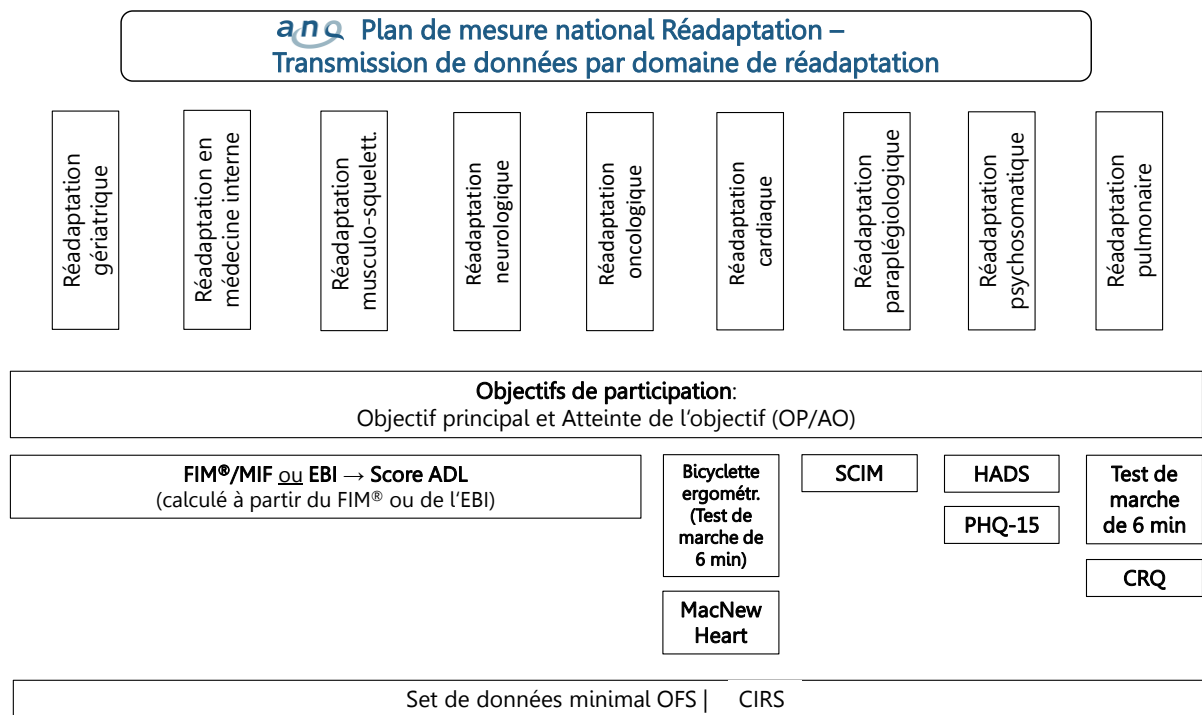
anq Plan de mesure national Réadaptation – Transmission de données par domaine de réadaptation

Réadaptation gériatrique

Réadaptation en médecine interne

Réadaptation musculo-squelett.

Réadaptation neurologique

Réadaptation oncologique

Réadaptation cardiaque

Réadaptation paraplégiologique

Réadaptation psychosomatique

Réadaptation pulmonaire

**Objectifs de participation**:
Objectif principal et Atteinte de l'objectif (OP/AO)

**FIM®/MIF** ou **EBI → Score ADL**
(calculé à partir du FIM® ou de l'EBI)

Bicyclette ergométr. (Test de marche de 6 min)

MacNew Heart

SCIM

HADS

PHQ-15

Test de marche de 6 min

CRQ

Set de données minimal OFS | CIRS